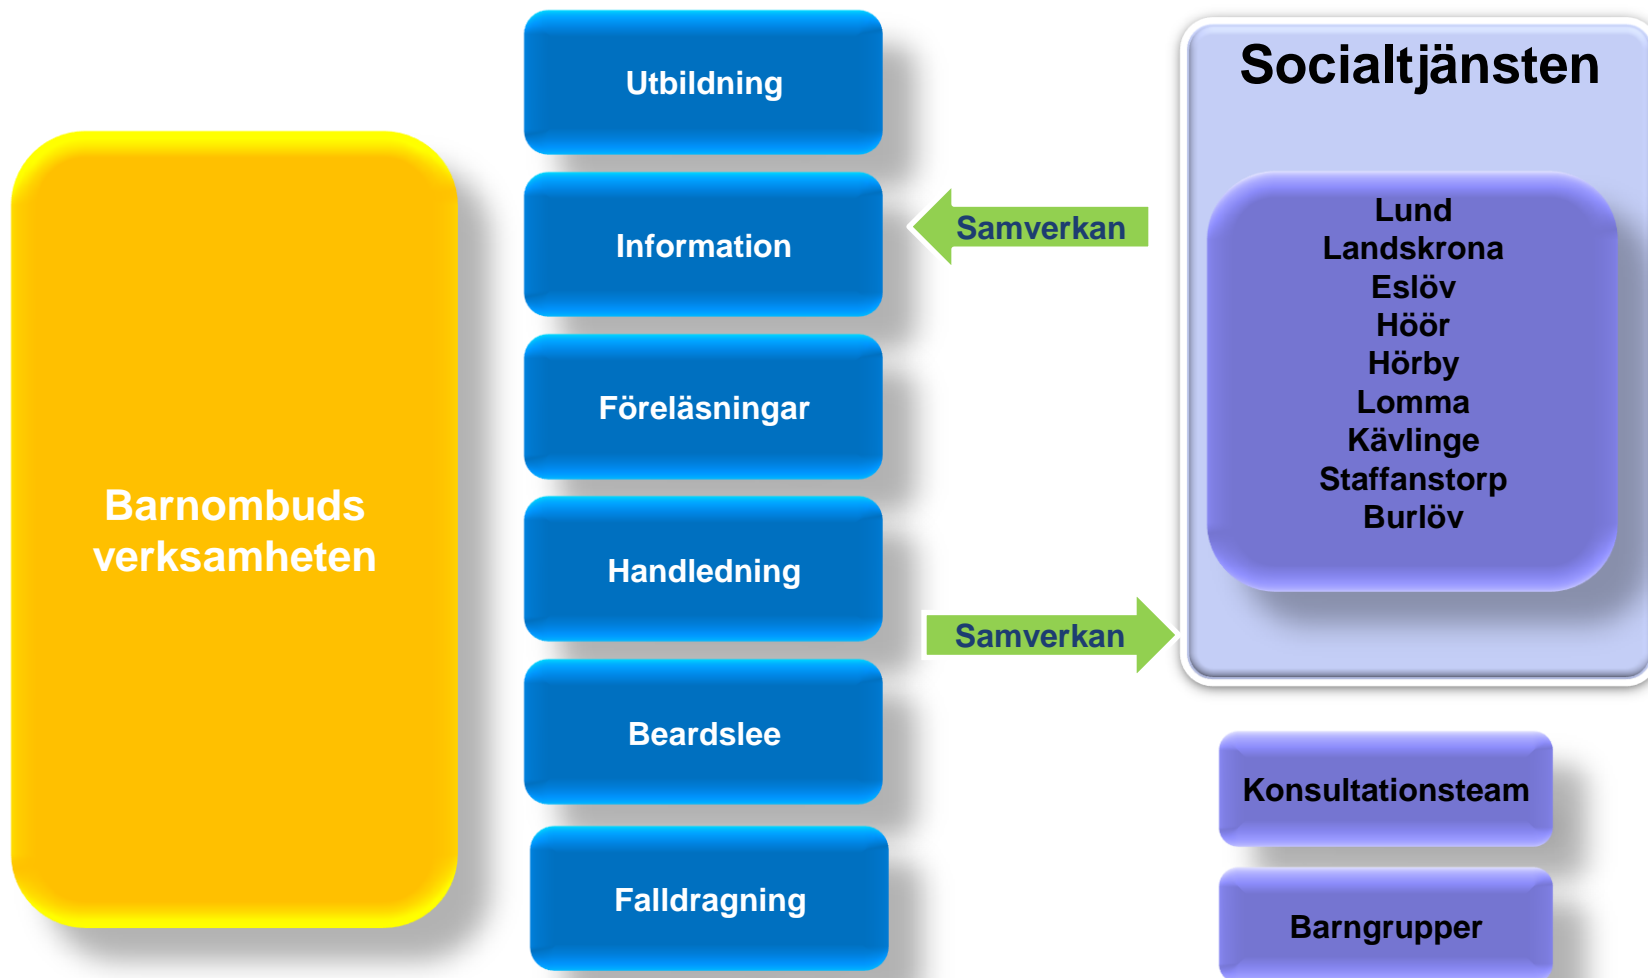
Barnombuds verksamheten

Utbildning

Information

Föreläsningar

Handledning

Beardslee

Falldragning

Samverkan

Samverkan

Socialtjänsten

Lund
Landskrona
Eslöv
Höör
Hörby
Lomma
Kävlinge
Staffanstorp
Burlöv

Konsultationsteam

Barngrupper